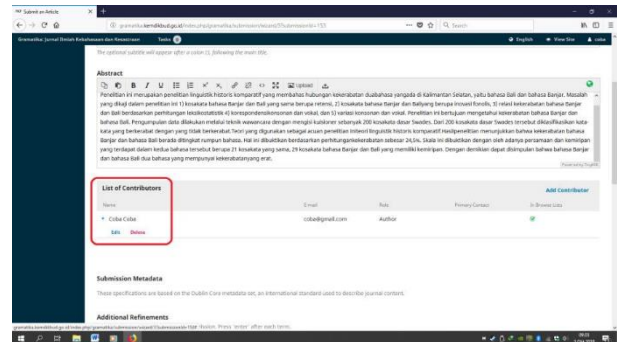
Submit an Article

gramatika.kemdikbud.go.id/index.php/gramatika/submission/wizard/3?submissionId=737

Gramatika: Jurnal Ilmiah Kebahasaan dan Kesastraan    Tasks

English    View Site    coba

The optional subtitle will appear after a colon (:) following the main title.

Abstract

Upload

Penelitian ini merupakan penelitian linguistik historis komparatif yang membahas hubungan kekerabatan duabahasa yangada di Kalimantan Selatan, yaitu bahasa Bali dan bahasa Banjar. Masalah yang dikaji dalam penelitian ini 1) kosakata bahasa Banjar dan Bali yang sama berupa retensi, 2) kosakata bahasa Banjar dan Ballyang berupa inovasi fonolis, 3) relasi kekerabatan bahasa Banjar dan Bali berdasarkan perhitungan leksikostatistik 4) korespondensikonsonan dan vokal, dan 5) variasi konsonan dan vokal. Penelitian ini bertujuan mengetahui kekerabatan bahasa Banjar dan bahasa Bali. Pengumpulan data dilakukan melalui teknik wawancara dengan mengisi kuisioner sebanyak 200 kosakata dasar Swades. Dari 200 kosakata dasar Swades tersebut diklasifikasikan kata-kata yang berkerabat dengan yang tidak berkerabat.Teori yang digunakan sebagai acuan penelitian initeori linguistik historis komparatif.Hasilpenelitian menunjukkan bahwa kekerabatan bahasa Banjar dan bahasa Bali berada ditingkat rumpun bahasa. Hal ini dibuktikan berdasarkan perhitungankekerabatan sebesar 24,5%. Skala ini dibuktikan dengan oleh adanya persamaan dan kemiripan yang terdapat dalam kedua bahasa tersebut berupa 21 kosakata yang sama, 29 kosakata bahasa Banjar dan Bali yang memiliki kemiripan. Dengan demikian dapat disimpulkan bahwa bahasa Banjar dan bahasa Bali dua bahasa yang mempunyai kekerabatanyang erat.

Powered by TinyMCE

List of Contributors

Add Contributor

| Name | E-mail | Role | Primary Contact | In Browse Lists |
|---|---|---|---|---|
| Coba Coba | coba@gmail.com | Author | | ✓ |

Edit    Delete

Submission Metadata

These specifications are based on the Dublin Core metadata set, an international standard used to describe journal content.

Additional Refinements

gramatika.kemdikbud.go.id/index.php/gramatika/submission/wizard/3?submissionId=737#    Keaton. Press 'enter' after each term.